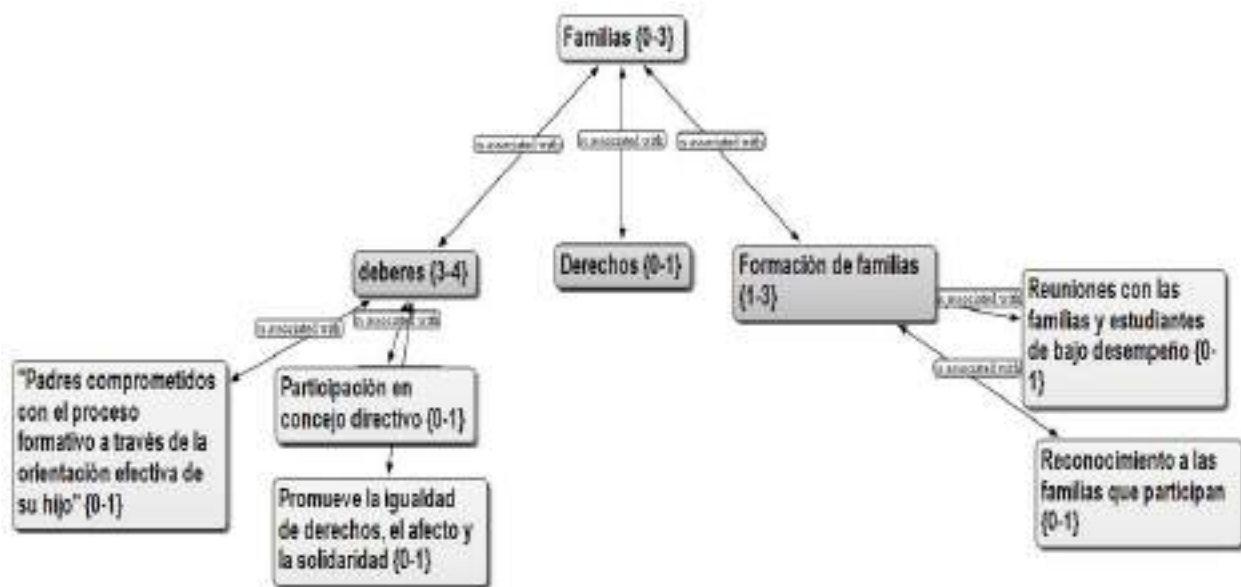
Familias {0-3}

is associated with

is associated with

is associated with

deberes {3-4}

Derechos {0-1}

Formación de familias {1-3}

is associated with

is associated with

"Padres comprometidos con el proceso formativo a través de la orientación efectiva de su hijo" {0-1}

Participación en concejo directivo {0-1}

Promueve la igualdad de derechos, el afecto y la solidaridad {0-1}

is associated with

Reuniones con las familias y estudiantes de bajo desempeño {0-1}

is associated with

Reconocimiento a las familias que participan {0-1}